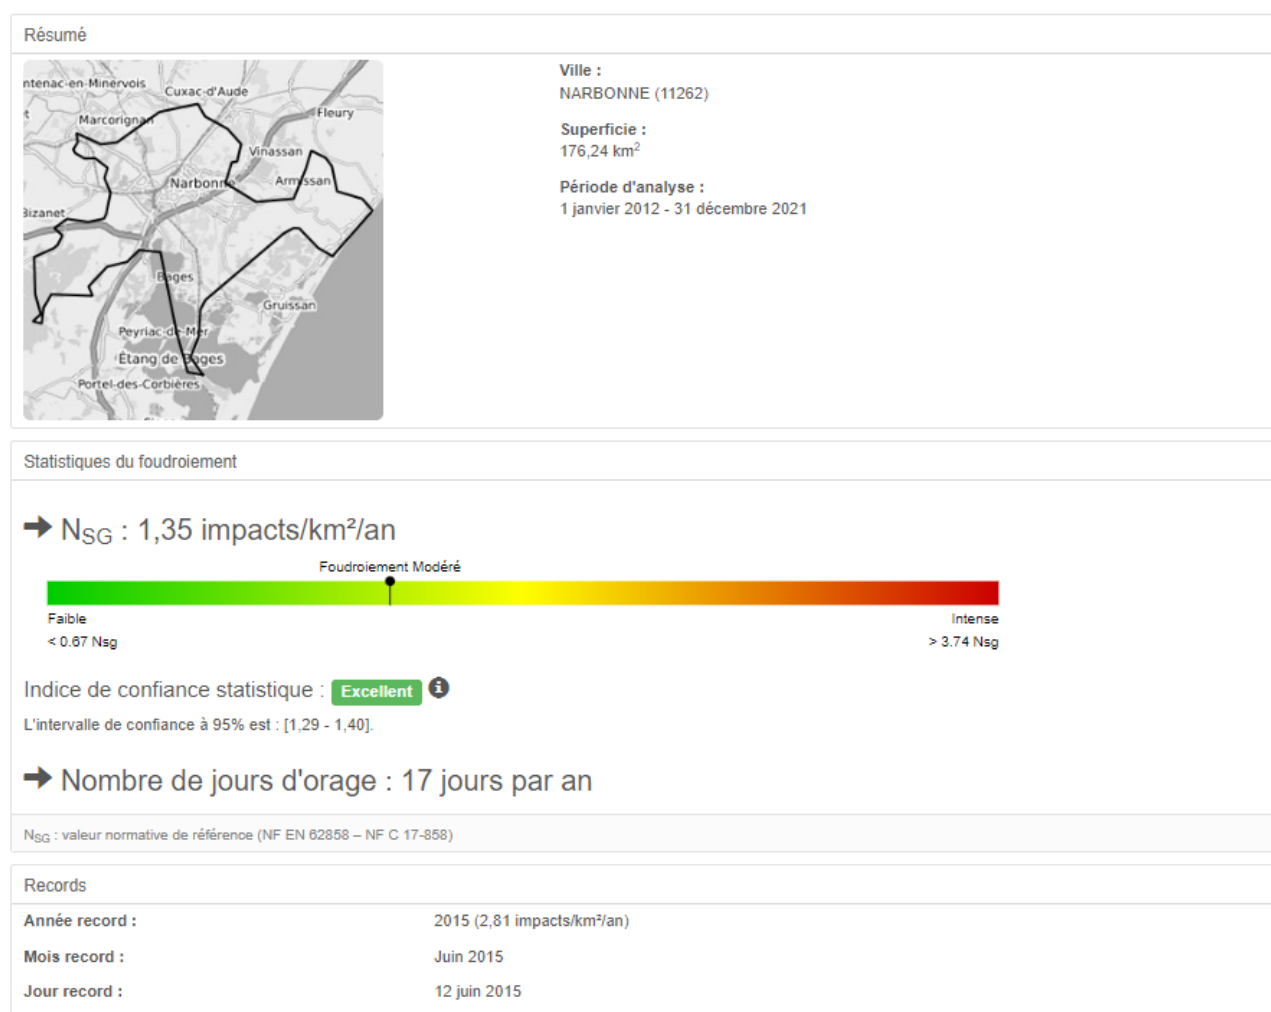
Résumé

ntenac-en-Minervois
Cuxac-d'Aude
Fleury
Marcorignan
Vinassan
Narbonne
Armissan
Bizanet
Bages
Gruissan
Peyriac-de-Mer
Étang de Bages
Portel-des-Corbières

Ville :
NARBONNE (11262)

Superficie :
176,24 km$^2$

Période d'analyse :
1 janvier 2012 - 31 décembre 2021

Statistiques du foudroiement

$N_{SG}$ : 1,35 impacts/km²/an

Foudroiement Modéré

Faible
< 0.67 Nsg

Intense
> 3.74 Nsg

Indice de confiance statistique : Excellent

L'intervalle de confiance à 95% est : [1,29 - 1,40].

Nombre de jours d'orage : 17 jours par an

$N_{SG}$ : valeur normative de référence (NF EN 62858 – NF C 17-858)

Records

| Année record : | 2015 (2,81 impacts/km²/an) |
|---|---|
| Mois record : | Juin 2015 |
| Jour record : | 12 juin 2015 |